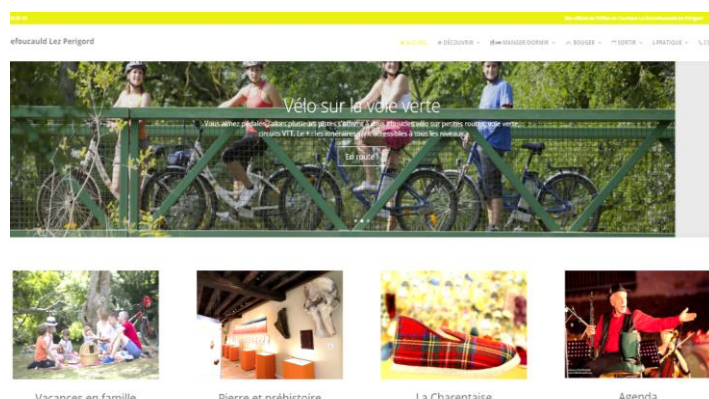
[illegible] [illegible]

efoucauld Lez Perigord

ACCUEIL DÉCOUVRIR MANGER DORMIR BOUGER SORTIR PRATIQUE

Vélo sur la voie verte

Vous aimez pédaler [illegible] sur petites routes voie verte circuits VTT. Le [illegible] itinéraires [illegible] accessibles à tous les niveaux.

En route

Vacances en famille

Pierre et préhistoire

La Charentaise

Agenda